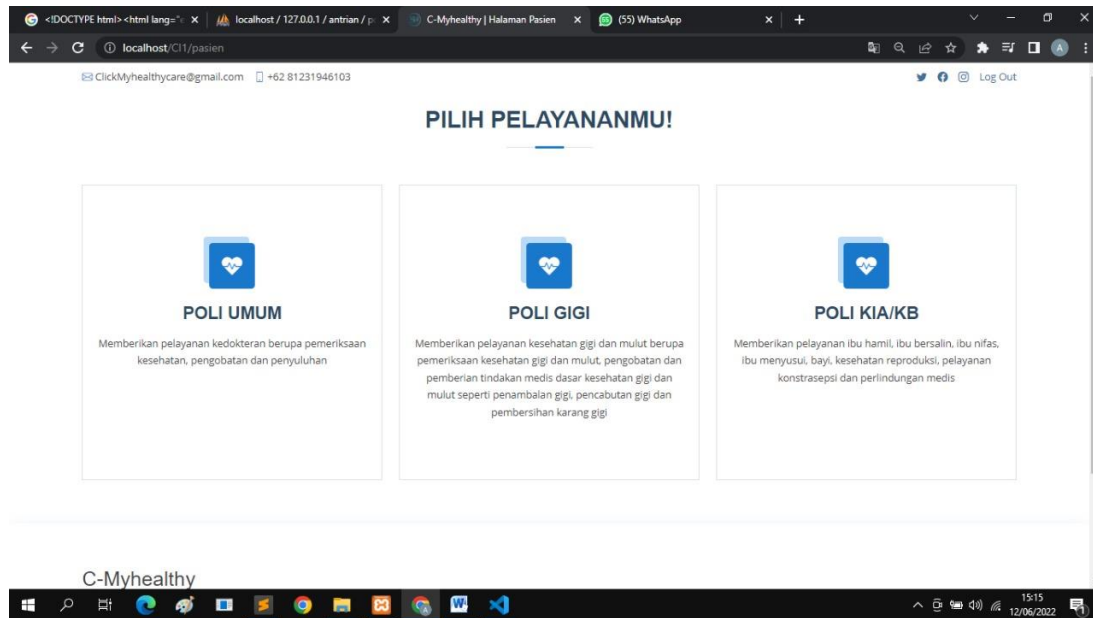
<!DOCTYPE html><html lang="e ×
localhost / 127.0.0.1 / antrian / p ×
C-Myhealthy | Halaman Pasien ×
(55) WhatsApp ×
+

localhost/CI1/pasien

ClickMyhealthycare@gmail.com +62 81231946103

Log Out

PILIH PELAYANANMU!

POLI UMUM

Memberikan pelayanan kedokteran berupa pemeriksaan kesehatan, pengobatan dan penyuluhan

POLI GIGI

Memberikan pelayanan kesehatan gigi dan mulut berupa pemeriksaan kesehatan gigi dan mulut, pengobatan dan pemberian tindakan medis dasar kesehatan gigi dan mulut seperti penambalan gigi, pencabutan gigi dan pembersihan karang gigi

POLI KIA/KB

Memberikan pelayanan ibu hamil, ibu bersalin, ibu nifas, ibu menyusui, bayi, kesehatan reproduksi, pelayanan konstrasepsi dan perlindungan medis

C-Myhealthy

15:15
12/06/2022